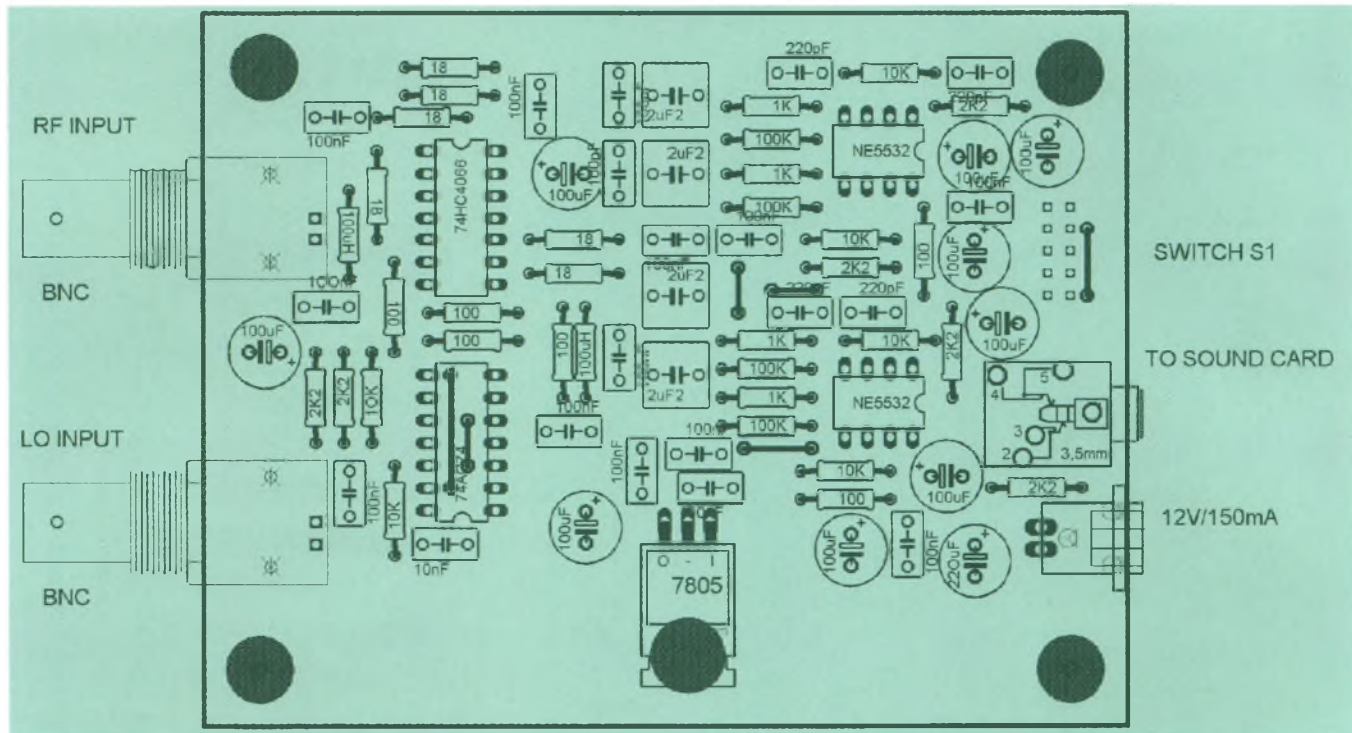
RF INPUT

BNC

LO INPUT

BNC

SWITCH S1

TO SOUND CARD

12V/150mA

18
18
18
100nF
100nF
2uF2
220pF
10K
220pF
1K
2K2
100K
NE5532
100uF
100uF
2uF2
1K
100K
100uF
100nF
74HC4066
100uH
18
18
18
100nF
10K
2K2
100
100uF
2uF2
100nF
220pF
220pF
100
100
100
100uF
100
100uH
1K
10K
2K2
2K2
2K2
10K
100K
NE5532
1K
100uF
2uF2
100nF
100K
100nF
74AC74
10K
100nF
100nF
10K
100
100uF
2K2
10K
10nF
100uF
100nF
100uF
100nF
220uF
7805
O - I
5
4
3
2
3,5mm